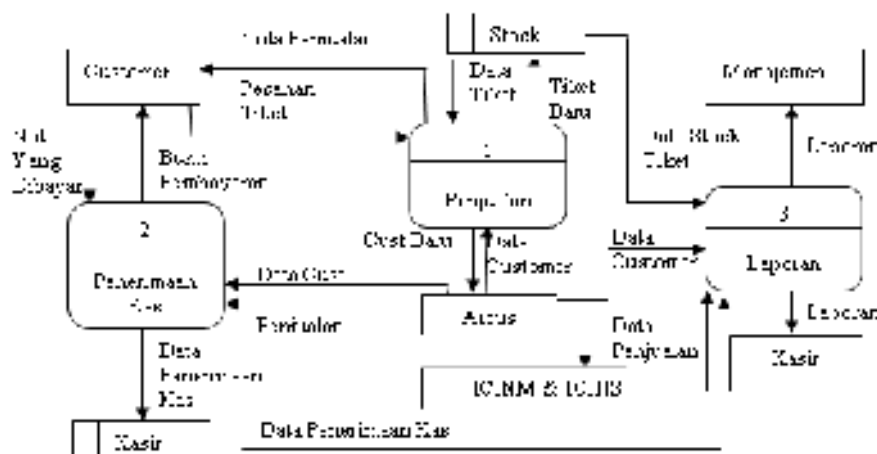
Stock

Tanda Pemesanan

Customer

Pesanan Tiket

Data Tiket

Tiket Data

Manajemen

Nota Yang Dibayar

Bukti Pembayaran

1

Penjualan

Info Stock Tiket

Laporan

3

Laporan

2

Penerimaan Kas

Cust Data

Data Customer

Data Customer

Data Cust

Arsip

Pembulan

Laporan

Data Penerimaan Kas

Data Penjualan

Kasir

KUNM & KUHS

Kasir

Data Penerimaan Kas